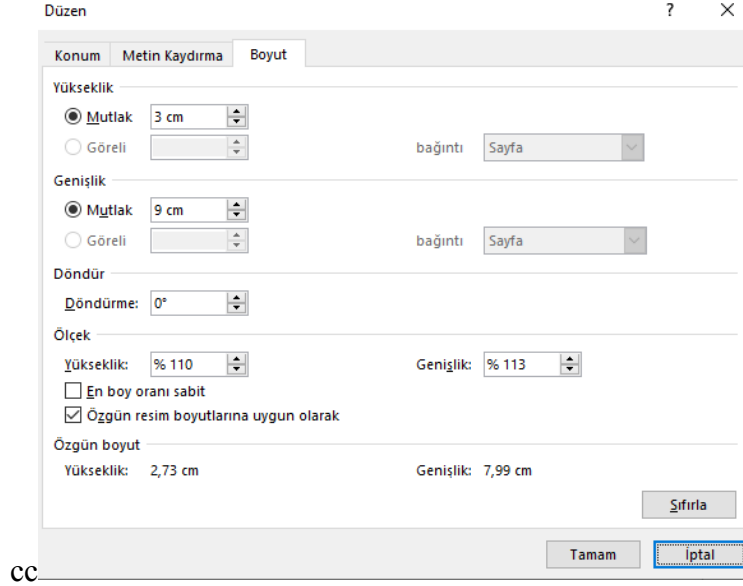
Düzen ? ×

Konum Metin Kaydırma Boyut

Yükseklik

Mutlak 3 cm

Göreli bağıntı Sayfa

Genişlik

Mutlak 9 cm

Göreli bağıntı Sayfa

Döndür

Döndürme: 0°

Ölçek

Yükseklik: % 110 Genişlik: % 113

En boy oranı sabit

Özgün resim boyutlarına uygun olarak

Özgün boyut

Yükseklik: 2,73 cm Genişlik: 7,99 cm

Sıfırla

cc Tamam İptal